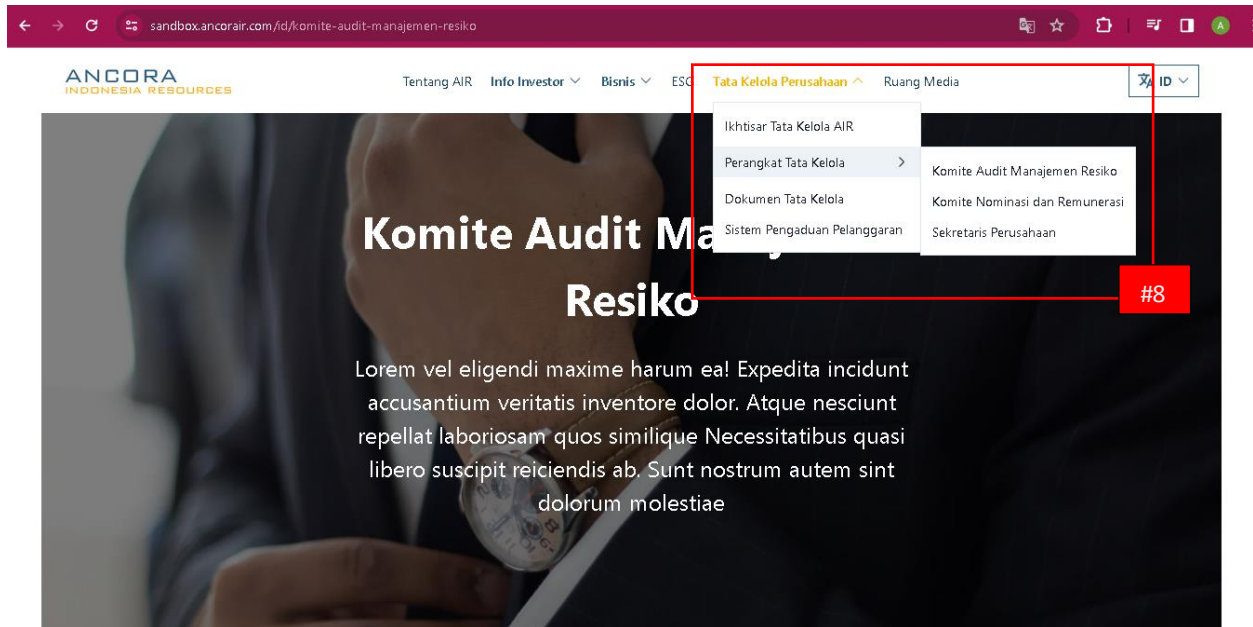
sandbox.ancorair.com/id/komite-audit-manajemen-resiko

ANCORA
INDONESIA RESOURCES

Tentang AIR  Info Investor  Bisnis  ESG  Tata Kelola Perusahaan  Ruang Media  ID

Ikhtisar Tata Kelola AIR
Perangkat Tata Kelola
Dokumen Tata Kelola
Sistem Pengaduan Pelanggaran

Komite Audit Manajemen Resiko
Komite Nominasi dan Remunerasi
Sekretaris Perusahaan

#8

Komite Audit Ma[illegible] Resiko

Lorem vel eligendi maxime harum ea! Expedita incidunt accusantium veritatis inventore dolor. Atque nesciunt repellat laboriosam quos similique Necessitatibus quasi libero suscipit reiciendis ab. Sunt nostrum autem sint dolorum molestiae